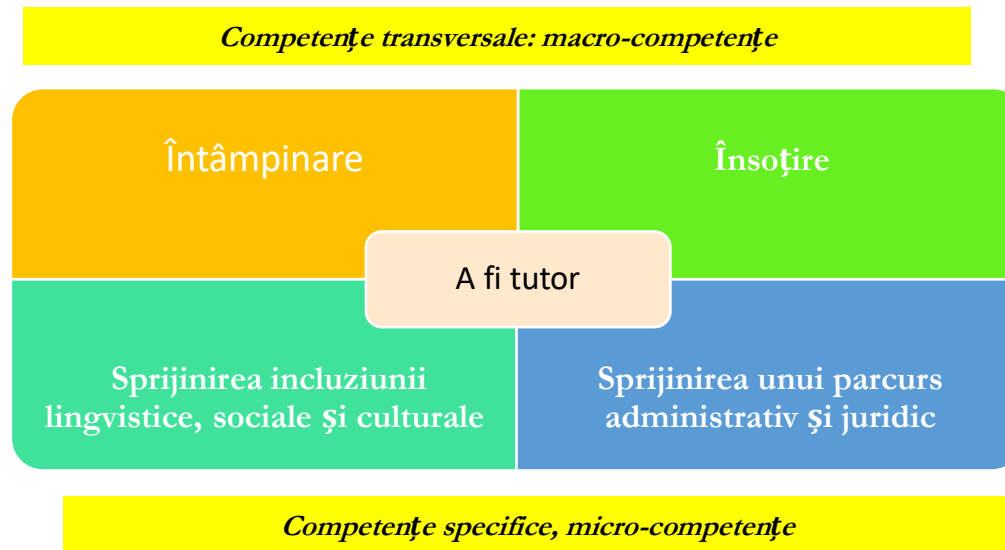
Competenţe transversale: macro-competenţe

Întâmpinare

Însoţire

A fi tutor

Sprijinirea incluziunii lingvistice, sociale şi culturale

Sprijinirea unui parcurs administrativ şi juridic

Competenţe specifice, micro-competenţe